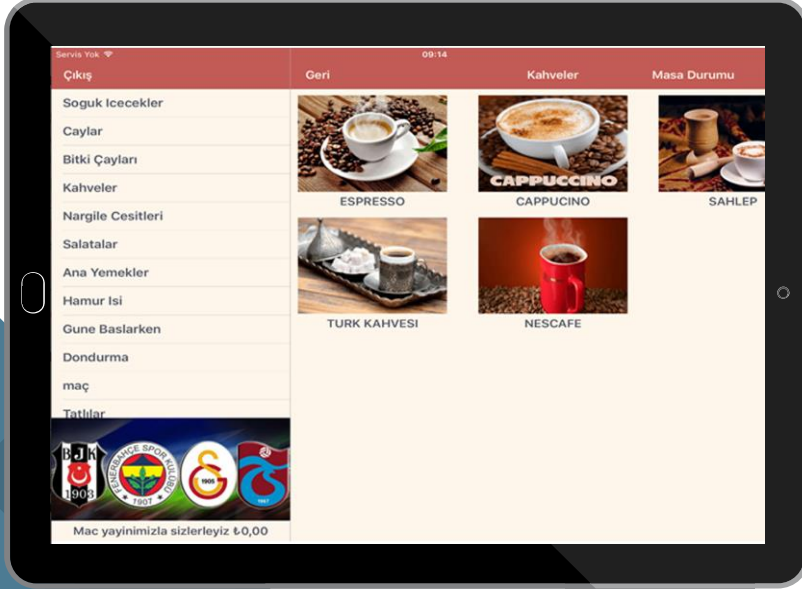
Servis Yok
09:14
Çıkış
Geri
Kahveler
Masa Durumu

Soguk Icecekler
Caylar
Bitki Çayları
Kahveler
Nargile Cesitleri
Salatalar
Ana Yemekler
Hamur Isi
Gune Baslarken
Dondurma
maç
Tatlılar

BJK 1903
FENERBAHÇE SPOR KULÜBÜ 1907
1905
1967

Mac yayinimizla sizlerleyiz ₺0,00

ESPRESSO
CAPPUCCINO
CAPPUCINO
SAHLEP
TURK KAHVESI
NESCAFE